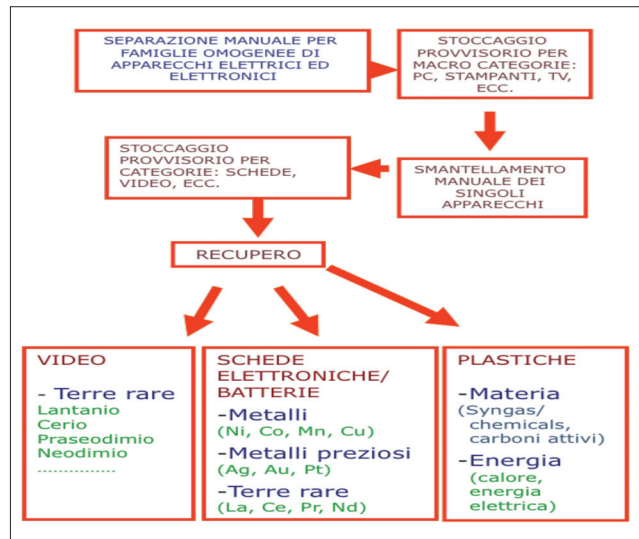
SEPARAZIONE MANUALE PER FAMIGLIE OMOGENEE DI APPARECCHI ELETTRICI ED ELETTRONICI

STOCCAGGIO PROVVISORIO PER MACRO CATEGORIE: PC, STAMPANTI, TV, ECC.

SMANTELLAMENTO MANUALE DEI SINGOLI APPARECCHI

STOCCAGGIO PROVVISORIO PER CATEGORIE: SCHEDE, VIDEO, ECC.

RECUPERO

VIDEO

- Terre rare
Lantanio
Cerio
Praseodimio
Neodimio
...............

SCHEDE ELETTRONICHE/ BATTERIE

-Metalli
(Ni, Co, Mn, Cu)
-Metalli preziosi
(Ag, Au, Pt)
-Terre rare
(La, Ce, Pr, Nd)

PLASTICHE

-Materia
(Syngas/ chemicals, carboni attivi)
-Energia
(calore, energia elettrica)